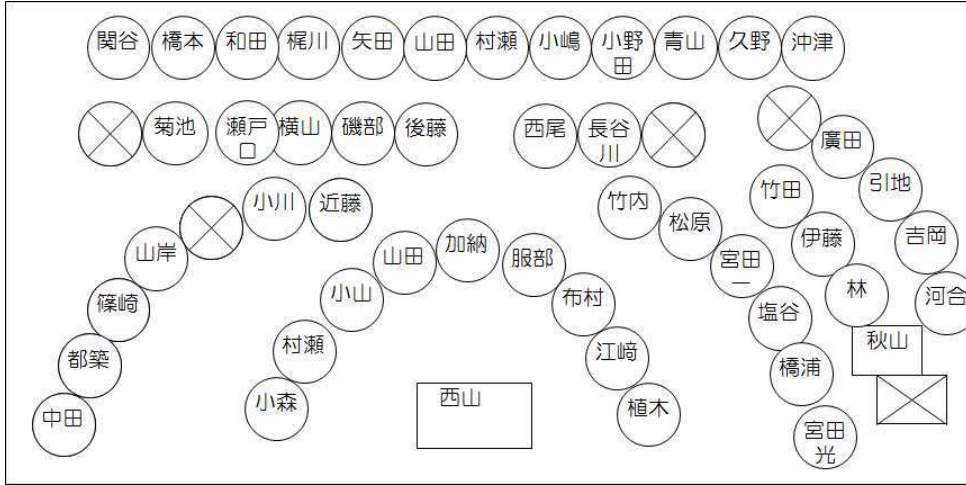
関谷 橋本 和田 梶川 矢田 山田 村瀬 小嶋 小野田 青山 久野 沖津

菊池 瀬戸口 横山 磯部 後藤 西尾 長谷川

廣田 竹田 引地 伊藤 吉岡 林 河合 秋山

小川 近藤 山岸 篠崎 都築 中田

竹内 松原 宮田一 塩谷 橋浦 宮田光

加納 山田 服部 小山 布村 村瀬 江崎 小森 植木

西山